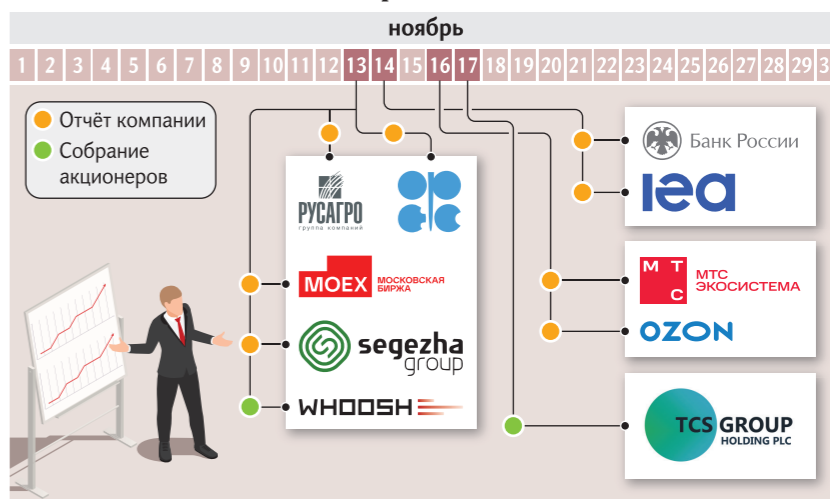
ноябрь

1 2 3 4 5 6 7 8 9 10 11 12 13 14 15 16 17 18 19 20 21 22 23 24 25 26 27 28 29 3

Отчёт компании
Собрание акционеров

РУСАГРО
группа компаний

MOEX МОСКОВСКАЯ БИРЖА

segezha group

WHOOSH

Банк России

iea

М Т С МТС ЭКОСИСТЕМА

OZON

TCS GROUP HOLDING PLC